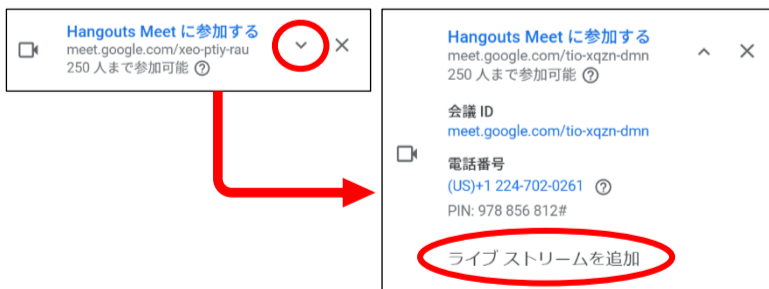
Hangouts Meet に参加する
meet.google.com/xeo-ptiy-rau
250 人まで参加可能 ?

Hangouts Meet に参加する
meet.google.com/tio-xqzn-dmn
250 人まで参加可能 ?

会議 ID
meet.google.com/tio-xqzn-dmn

電話番号
(US)+1 224-702-0261 ?
PIN: 978 856 812#

ライブ ストリームを追加